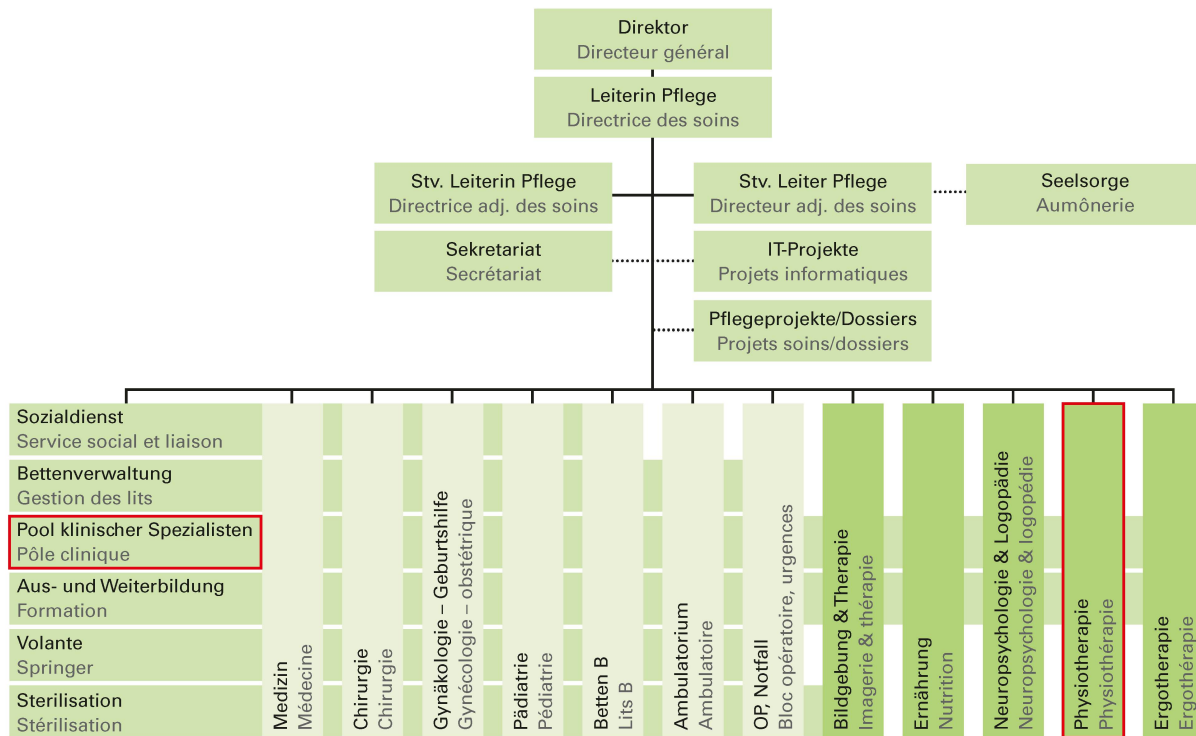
Direktor
Directeur général

Leiterin Pflege
Directrice des soins

Stv. Leiterin Pflege
Directrice adj. des soins

Stv. Leiter Pflege
Directeur adj. des soins

Seelsorge
Aumônerie

Sekretariat
Secrétariat

IT-Projekte
Projets informatiques

Pflegeprojekte/Dossiers
Projets soins/dossiers

Sozialdienst
Service social et liaison

Bettenverwaltung
Gestion des lits

Pool klinischer Spezialisten
Pôle clinique

Aus- und Weiterbildung
Formation

Volante
Springer

Sterilisation
Stérilisation

Medizin
Médecine

Chirurgie
Chirurgie

Gynäkologie – Geburtshilfe
Gynécologie – obstétrique

Pädiatrie
Pédiatrie

Betten B
Lits B

Ambulatorium
Ambulatoire

OP, Notfall
Bloc opératoire, urgences

Bildgebung & Therapie
Imagerie & thérapie

Ernährung
Nutrition

Neuropsychologie & Logopädie
Neuropsychologie & logopédie

Physiotherapie
Physiothérapie

Ergotherapie
Ergothérapie